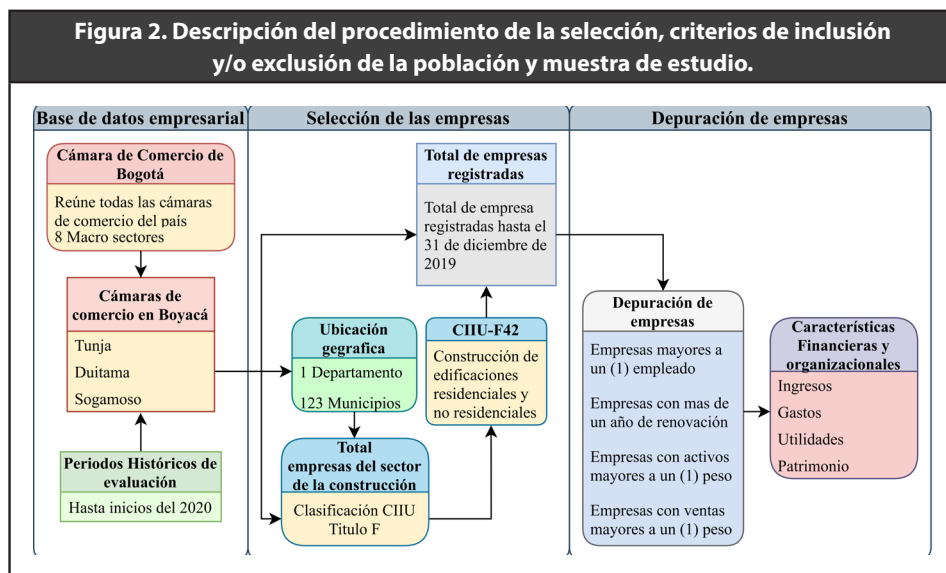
Figura 2. Descripción del procedimiento de la selección, criterios de inclusión y/o exclusión de la población y muestra de estudio.

Base de datos empresarial

Cámara de Comercio de Bogotá

Reúne todas las cámaras de comercio del país
8 Macro sectores

Cámaras de comercio en Boyacá

Tunja

Duitama

Sogamoso

Periodos Históricos de evaluación

Hasta inicios del 2020

Selección de las empresas

Total de empresas registradas

Total de empresa registradas hasta el 31 de diciembre de 2019

Ubicación gegrafica

1 Departamento

123 Municipios

CIIU-F42

Construcción de edificaciones residenciales y no residenciales

Total empresas del sector de la construcción

Clasificación CIIU Titulo F

Depuración de empresas

Depuración de empresas

Empresas mayores a un (1) empleado

Empresas con mas de un año de renovación

Empresas con activos mayores a un (1) peso

Empresas con ventas mayores a un (1) peso

Características Financieras y organizacionales

Ingresos

Gastos

Utilidades

Patrimonio